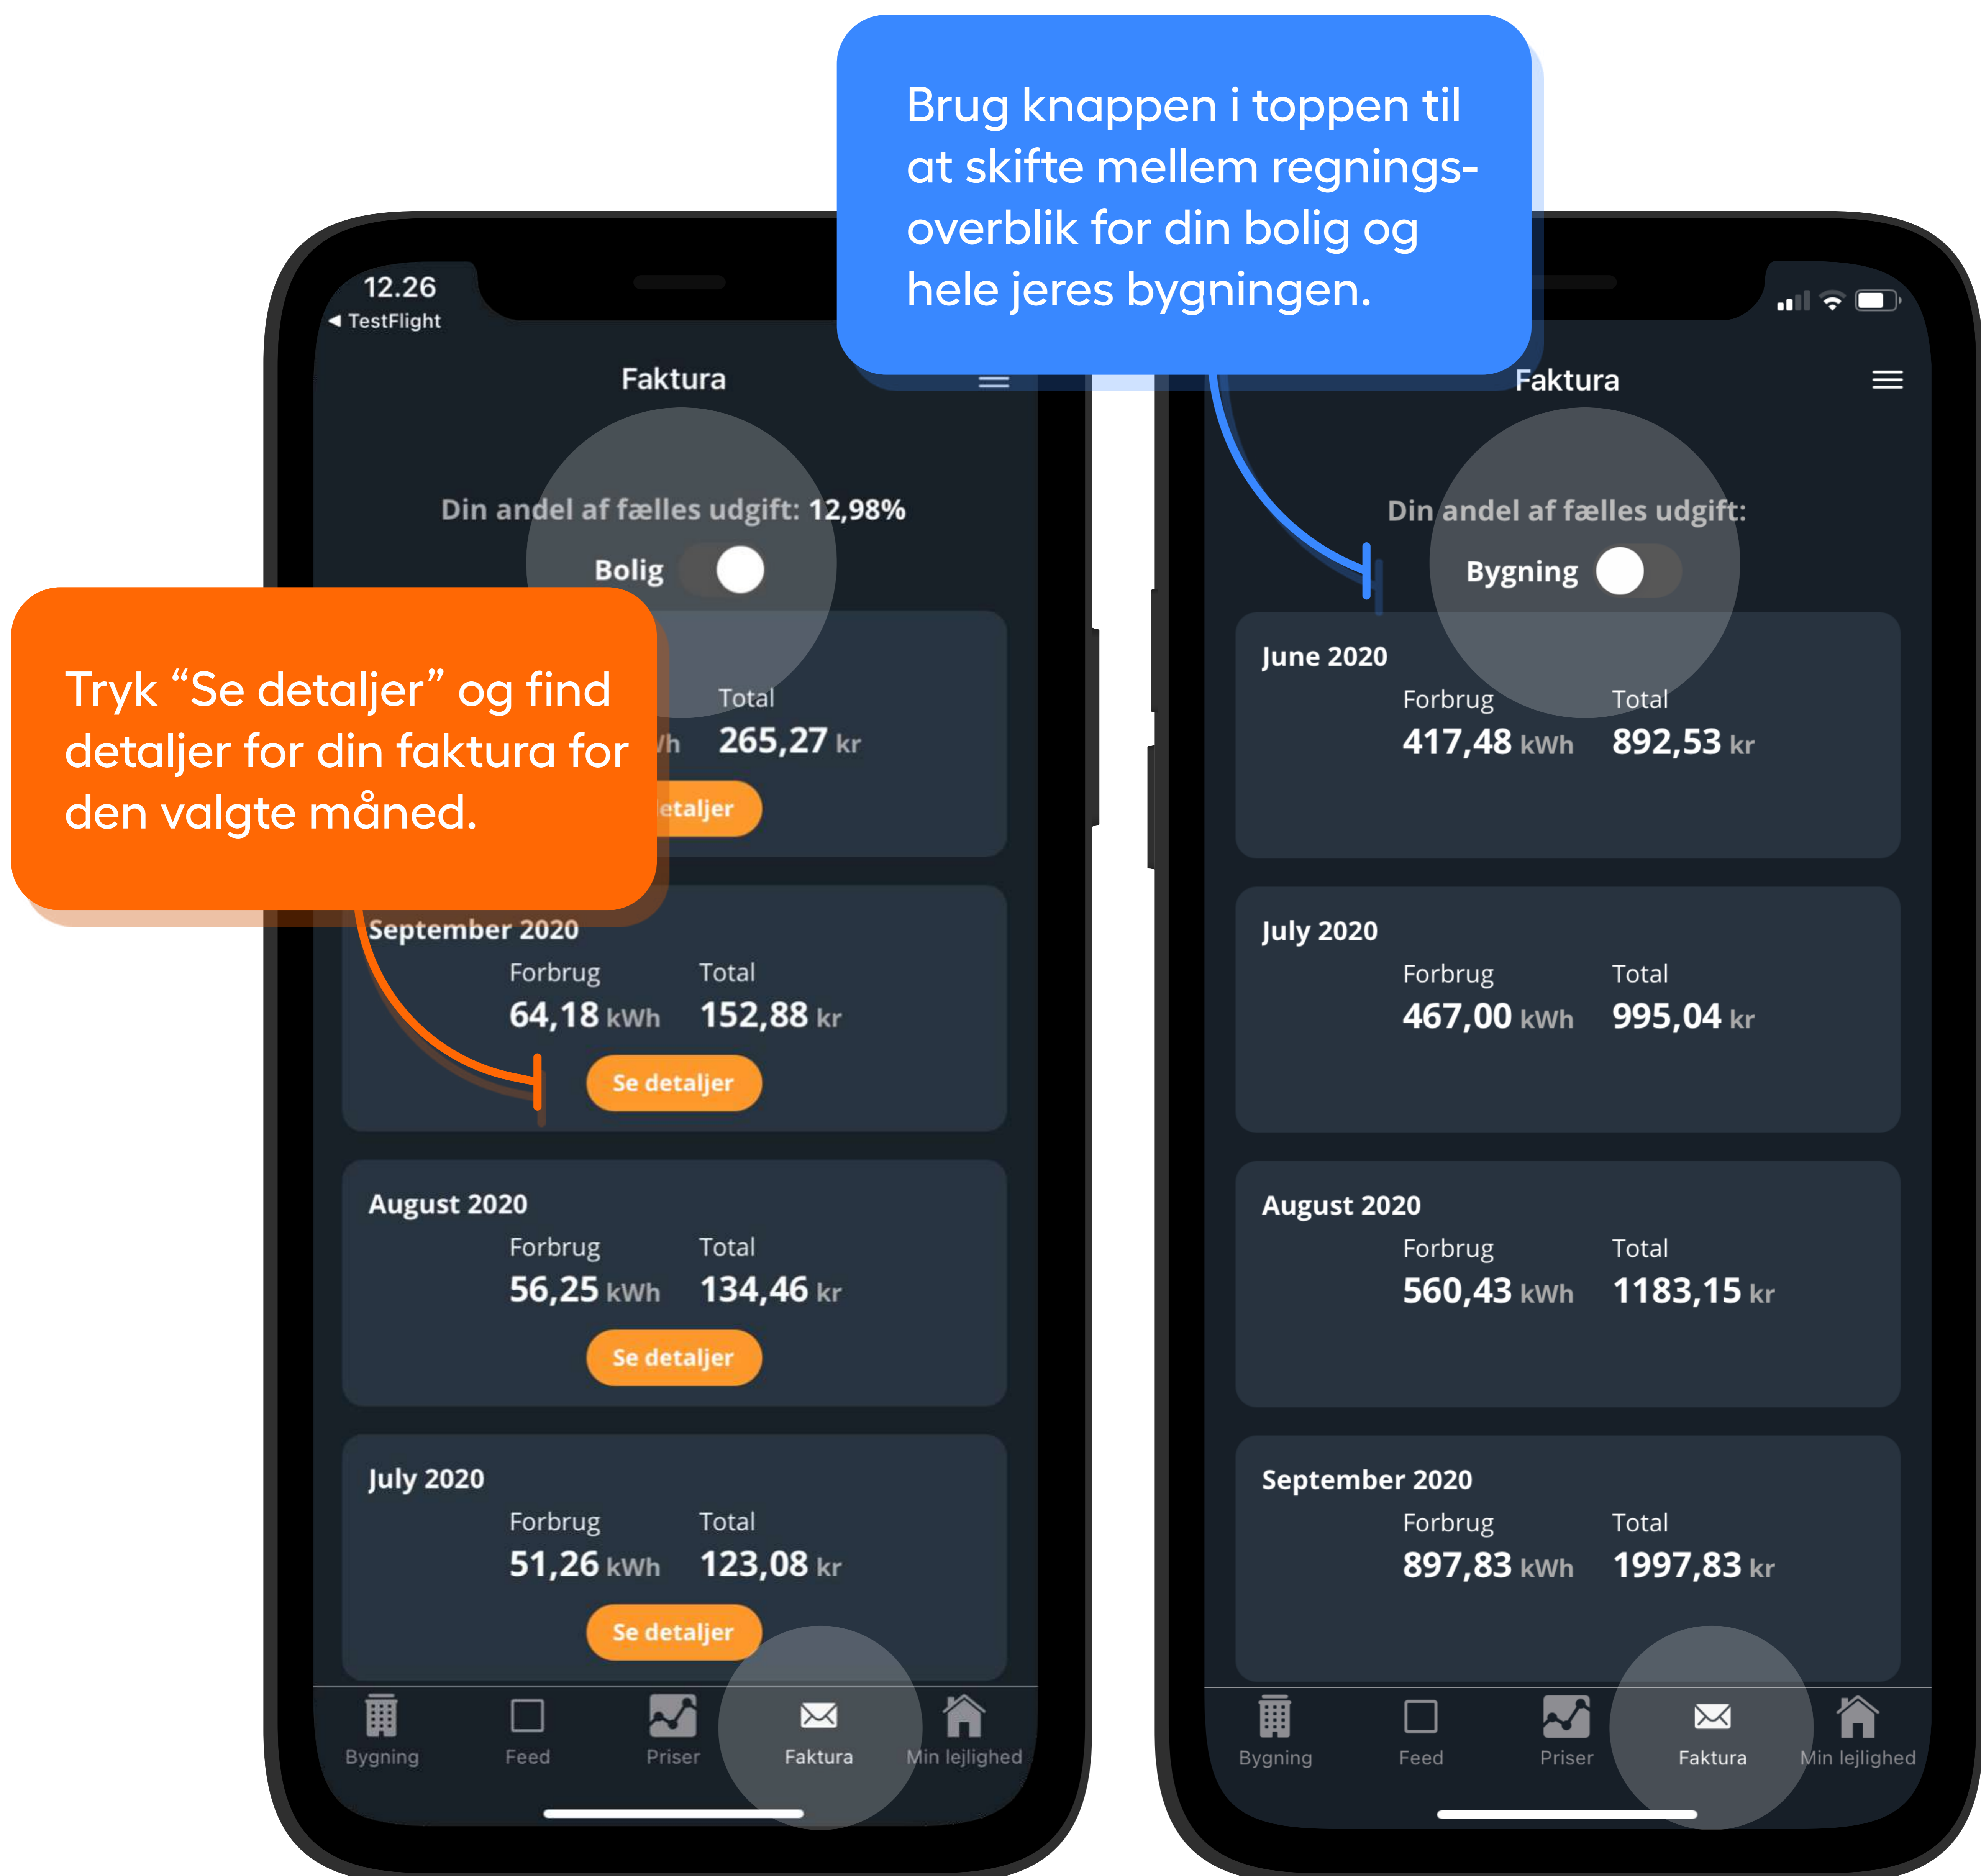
Brug knappen i toppen til at skifte mellem regningsoverblik for din bolig og hele jeres bygningen.

12.26
◂ TestFlight

Faktura

Din andel af fælles udgift: 12,98%

Bolig

Tryk "Se detaljer" og find detaljer for din faktura for den valgte måned.

Total
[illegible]h 265,27 kr
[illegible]etaljer

September 2020
Forbrug 64,18 kWh
Total 152,88 kr
Se detaljer

August 2020
Forbrug 56,25 kWh
Total 134,46 kr
Se detaljer

July 2020
Forbrug 51,26 kWh
Total 123,08 kr
Se detaljer

Bygning Feed Priser Faktura Min lejlighed

Faktura

Din andel af fælles udgift:

Bygning

June 2020
Forbrug 417,48 kWh
Total 892,53 kr

July 2020
Forbrug 467,00 kWh
Total 995,04 kr

August 2020
Forbrug 560,43 kWh
Total 1183,15 kr

September 2020
Forbrug 897,83 kWh
Total 1997,83 kr

Bygning Feed Priser Faktura Min lejlighed